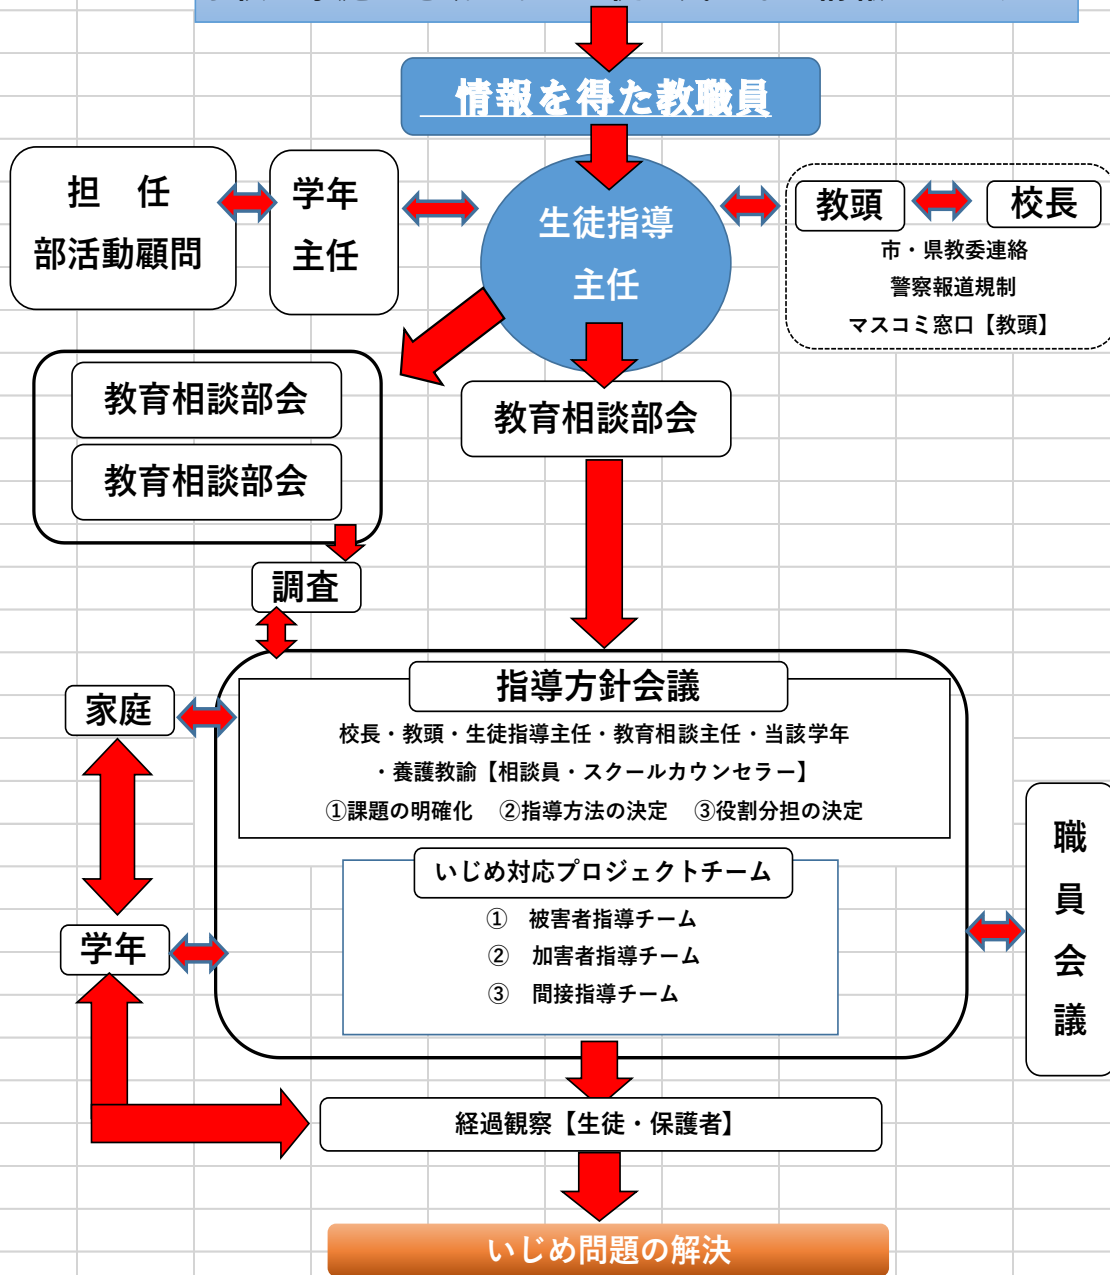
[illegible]

情報を得た教職員

担　任
部活動顧問

学年
主任

生徒指導
主任

教頭

校長

市・県教委連絡
警察報道規制
マスコミ窓口【教頭】

教育相談部会

教育相談部会

教育相談部会

調査

指導方針会議

校長・教頭・生徒指導主任・教育相談主任・当該学年
・養護教諭【相談員・スクールカウンセラー】
①課題の明確化　②指導方法の決定　③役割分担の決定

家庭

いじめ対応プロジェクトチーム
①　被害者指導チーム
②　加害者指導チーム
③　間接指導チーム

学年

職
員
会
議

経過観察【生徒・保護者】

いじめ問題の解決